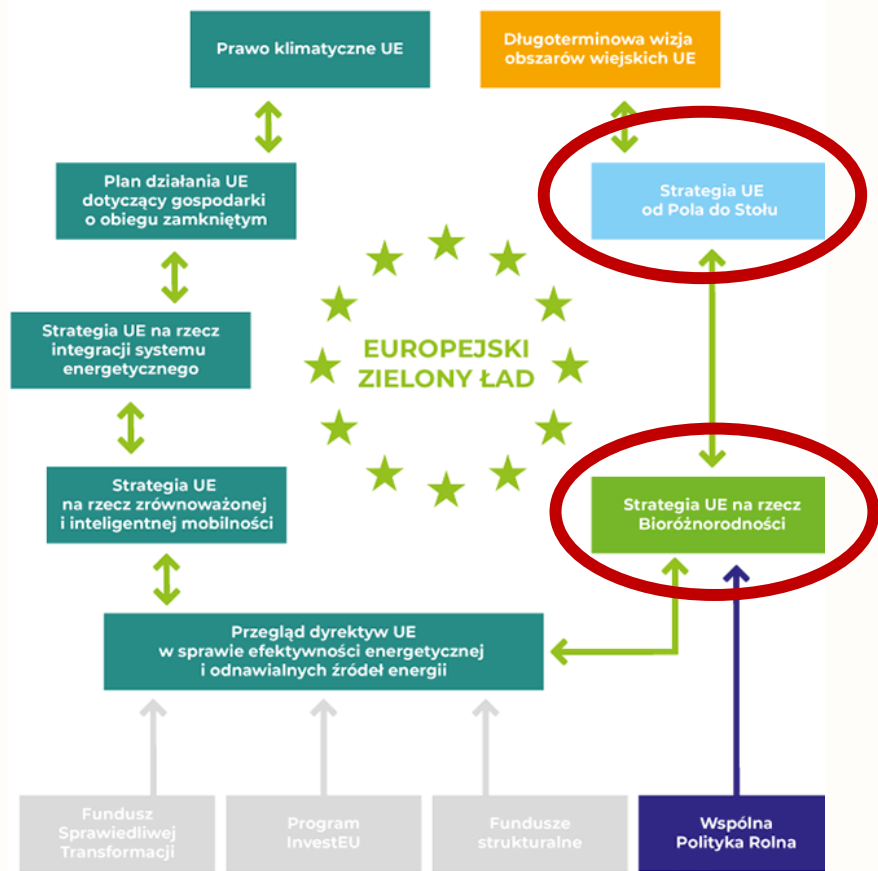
Prawo klimatyczne UE

Długoterminowa wizja obszarów wiejskich UE

Plan działania UE dotyczący gospodarki o obiegu zamkniętym

Strategia UE od Pola do Stołu

Strategia UE na rzecz integracji systemu energetycznego

EUROPEJSKI ZIELONY ŁAD

Strategia UE na rzecz zrównoważonej i inteligentnej mobilności

Strategia UE na rzecz Bioróżnorodności

Przegląd dyrektyw UE w sprawie efektywności energetycznej i odnawialnych źródeł energii

Fundusz Sprawiedliwej Transformacji

Program InvestEU

Fundusze strukturalne

Wspólna Polityka Rolna